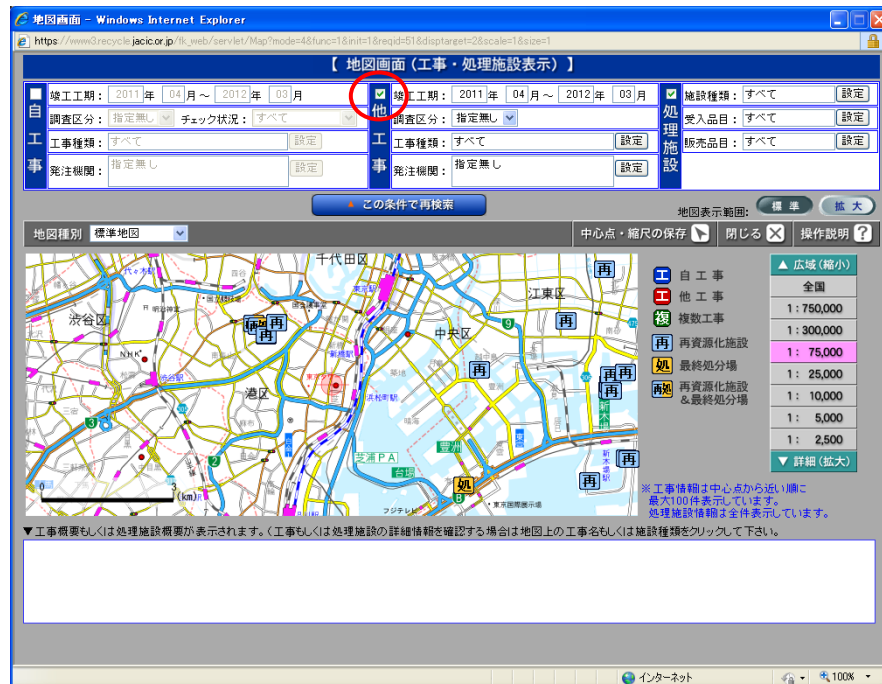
地図画面 - Windows Internet Explorer

https://www3.recycle.jacic.or.jp/tk_web/servlet/Map?mode=4&func=1&init=1&reqid=51&disptarget=2&scale=1&size=1

【 地図画面（工事・処理施設表示）】

自工事
竣工工期： 2011 年 04 月 ～ 2012 年 03 月
調査区分： 指定無し　チェック状況： すべて
工事種類： すべて　設定
発注機関： 指定無し　設定

他工事
竣工工期： 2011 年 04 月 ～ 2012 年 03 月
調査区分： 指定無し
工事種類： すべて　設定
発注機関： 指定無し　設定

処理施設
施設種類： すべて　設定
受入品目： すべて　設定
販売品目： すべて　設定

この条件で再検索

地図表示範囲： 標準　拡大

地図種別　標準地図

中心点・縮尺の保存　閉じる　操作説明

千代田区　江東区　渋谷区　中央区　港区　NHK　東京タワー　芝浦PA　台場　豊洲　浜松町駅

再　再　再　再　再　再　再　再　再　処

0　3 (km)

自工事
他工事
複数工事
再資源化施設
最終処分場
再資源化施設＆最終処分場

▲ 広域（縮小）
全国
1：750,000
1：300,000
1： 75,000
1： 25,000
1： 10,000
1： 5,000
1： 2,500
▼ 詳細（拡大）

※工事情報は中心点から近い順に最大100件表示しています。
処理施設情報は全件表示しています。

▼工事概要もしくは処理施設概要が表示されます。（工事もしくは処理施設の詳細情報を確認する場合は地図上の工事名もしくは施設種類をクリックして下さい。

インターネット　100%